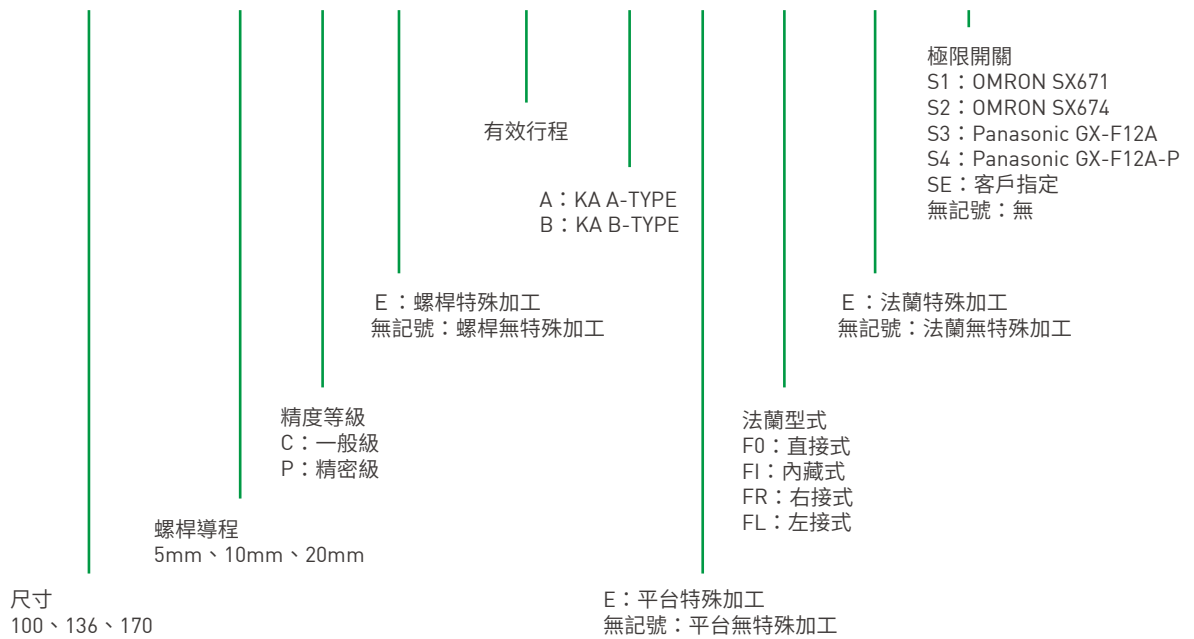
極限開關
S1：OMRON SX671
S2：OMRON SX674
S3：Panasonic GX-F12A
S4：Panasonic GX-F12A-P
SE：客戶指定
無記號：無

有效行程

A：KA A-TYPE
B：KA B-TYPE

E：螺桿特殊加工
無記號：螺桿無特殊加工

E：法蘭特殊加工
無記號：法蘭無特殊加工

精度等級
C：一般級
P：精密級

法蘭型式
F0：直接式
FI：內藏式
FR：右接式
FL：左接式

螺桿導程
5mm、10mm、20mm

尺寸
100、136、170

E：平台特殊加工
無記號：平台無特殊加工